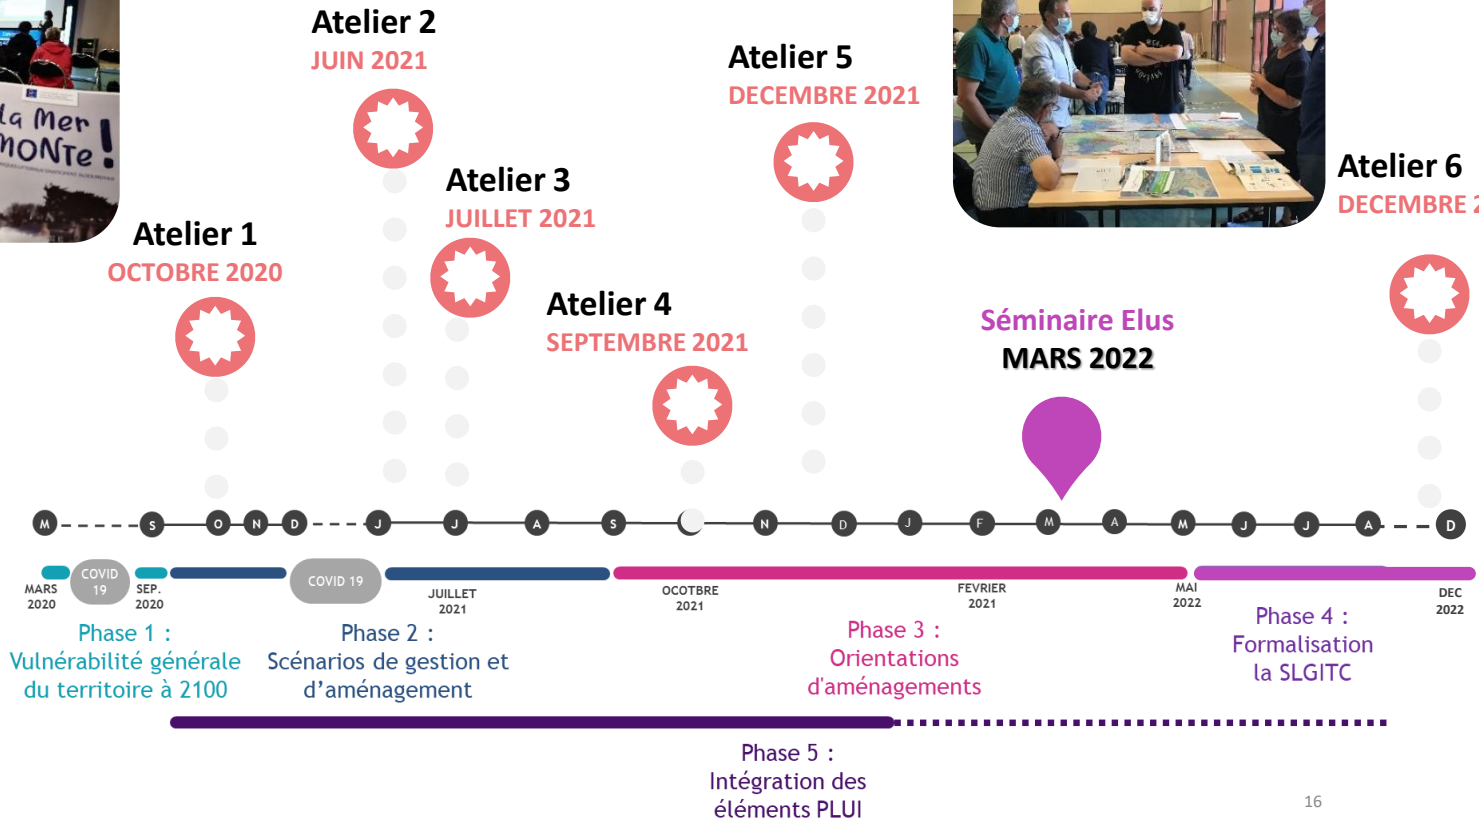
la Mer MONTe !

Atelier 2
JUIN 2021

Atelier 5
DECEMBRE 2021

Atelier 6
DECEMBRE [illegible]

Atelier 3
JUILLET 2021

Atelier 1
OCTOBRE 2020

Atelier 4
SEPTEMBRE 2021

Séminaire Elus
MARS 2022

M S O N D J J A S N D J F M A M J J A D

MARS 2020
COVID 19
SEP. 2020
COVID 19
JUILLET 2021
OCOTBRE 2021
FEVRIER 2021
MAI 2022
DEC 2022

Phase 1 : Vulnérabilité générale du territoire à 2100

Phase 2 : Scénarios de gestion et d'aménagement

Phase 3 : Orientations d'aménagements

Phase 4 : Formalisation la SLGITC

Phase 5 : Intégration des éléments PLUI

16